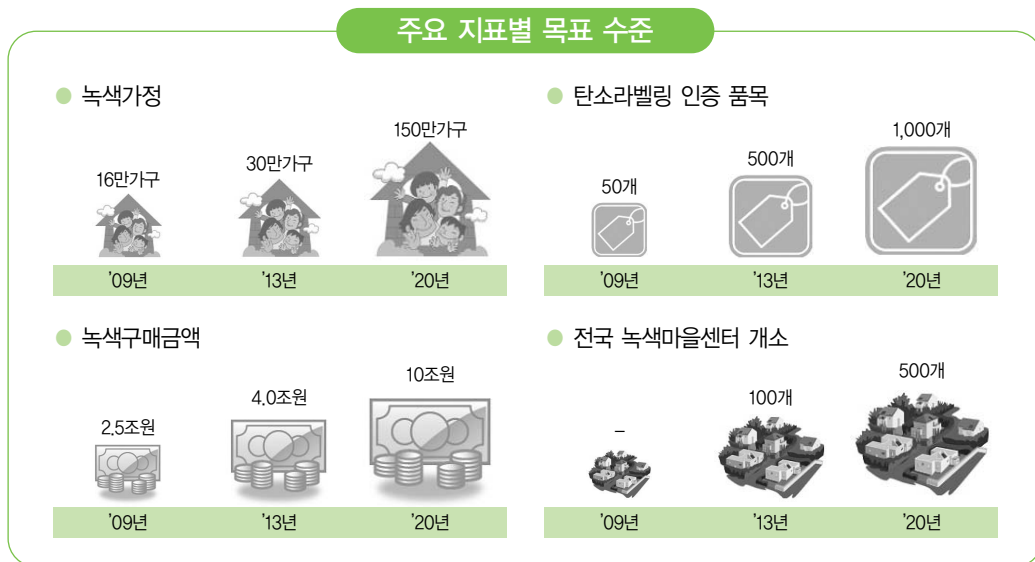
주요 지표별 목표 수준

녹색가정

16만가구 30만가구 150만가구

| '09년 | '13년 | '20년 |
|---|---|---|

탄소라벨링 인증 품목

50개 500개 1,000개

| '09년 | '13년 | '20년 |
|---|---|---|

녹색구매금액

2.5조원 4.0조원 10조원

| '09년 | '13년 | '20년 |
|---|---|---|

전국 녹색마을센터 개소

- 100개 500개

| '09년 | '13년 | '20년 |
|---|---|---|